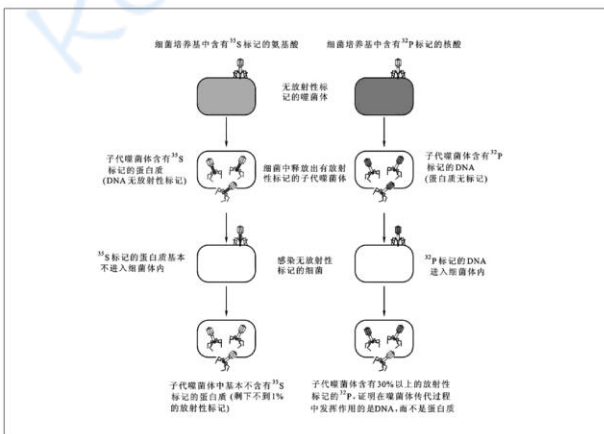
细菌培养基中含有$^{35}S$标记的氨基酸

细菌培养基中含有$^{32}P$标记的核酸

无放射性标记的噬菌体

子代噬菌体含有$^{35}S$标记的蛋白质（DNA无放射性标记）

细菌中释放出有放射性标记的子代噬菌体

子代噬菌体含有$^{32}P$标记的DNA（蛋白质无标记）

$^{35}S$标记的蛋白质基本不进入细菌体内

感染无放射性标记的细菌

$^{32}P$标记的DNA进入细菌体内

子代噬菌体中基本不含有$^{35}S$标记的蛋白质（剩下不到1%的放射性标记）

子代噬菌体含有30%以上的放射性标记的$^{32}P$，证明在噬菌体传代过程中发挥作用的是DNA，而不是蛋白质